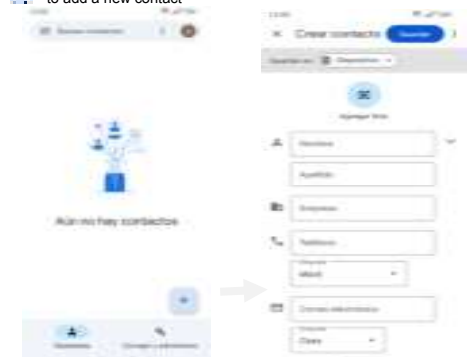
to add a new contact

Buscar contactos

Aún no hay contactos

Contactos

Corregir y administrar

Crear contacto

Guardar

Guardar en Dispositivo

Agregar foto

Nombre

Apellido

Empresa

Teléfono

Móvil

Correo electrónico

Casa